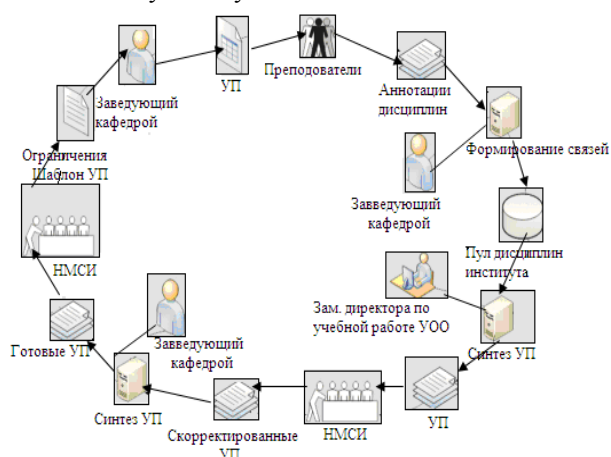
Заведующий кафедрой

УП

Преподователи

Аннотации дисциплин

Формирование связей

Завведующий кафедрой

Пул дисциплин института

Зам. директора по учебной работе УОО

Синтез УП

УП

НМСИ

Скорректированные УП

Синтез УП

Заведующий кафедрой

Готовые УП

НМСИ

Ограничения Шаблон УП